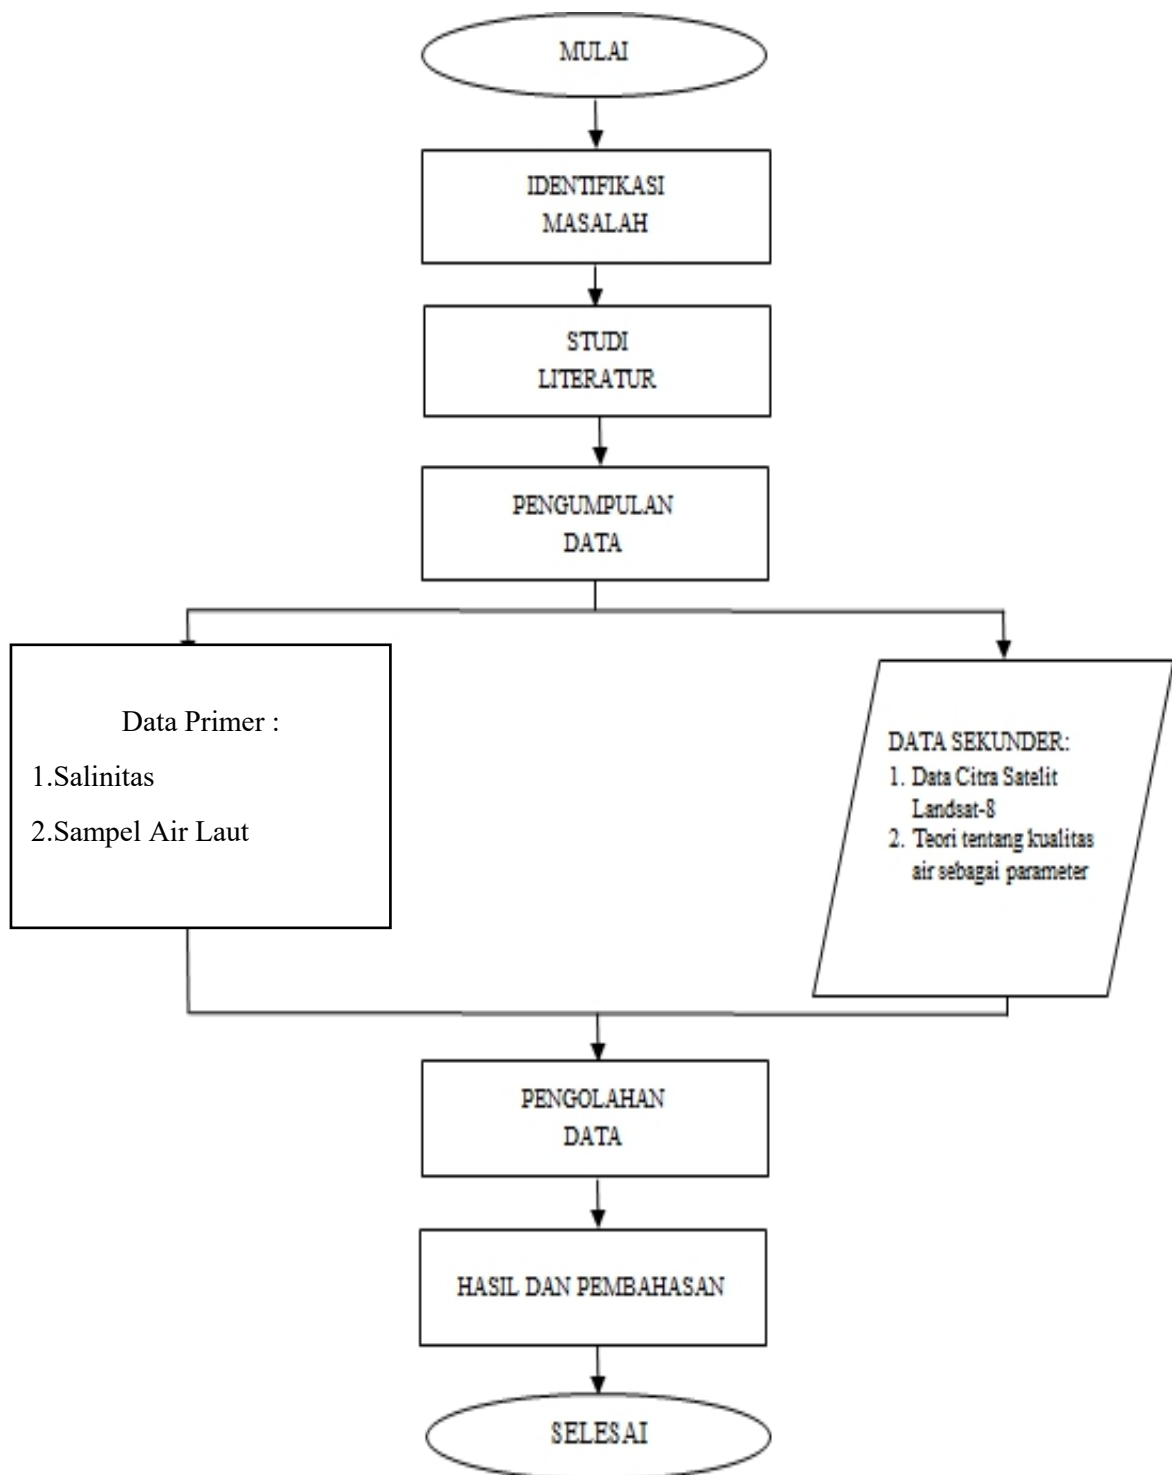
MULAI

IDENTIFIKASI MASALAH

STUDI LITERATUR

PENGUMPULAN DATA

Data Primer :

1.Salinitas

2.Sampel Air Laut

DATA SEKUNDER:

1. Data Citra Satelit Landsat-8
2. Teori tentang kualitas air sebagai parameter

PENGOLAHAN DATA

HASIL DAN PEMBAHASAN

SELESAI